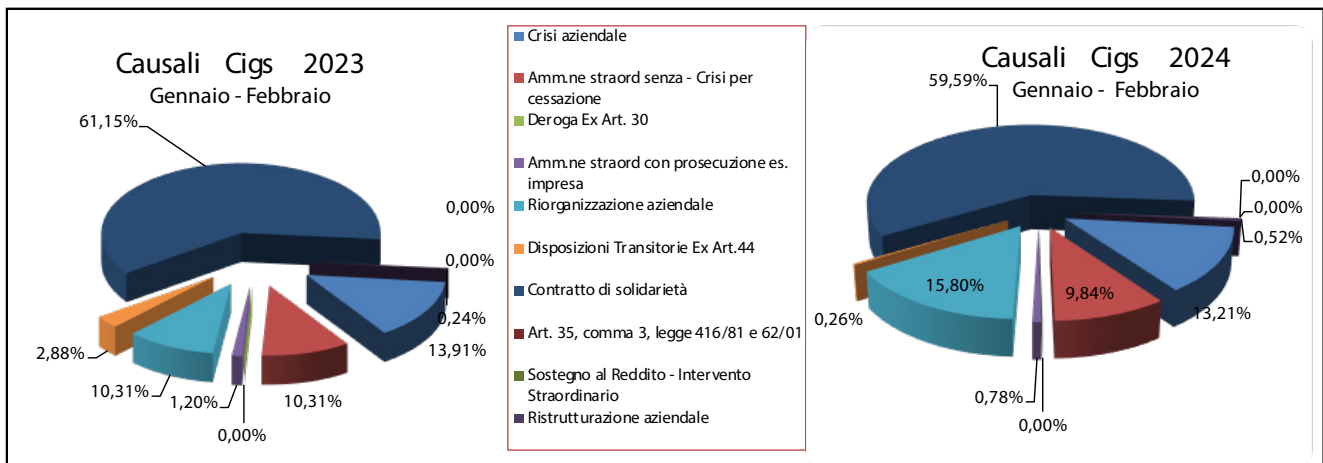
Causali Cigs 2023
Gennaio - Febbraio

61,15%
0,00%
0,00%
0,24%
13,91%
10,31%
0,00%
1,20%
10,31%
2,88%

Crisi aziendale
Amm.ne straord senza - Crisi per cessazione
Deroga Ex Art. 30
Amm.ne straord con prosecuzione es. impresa
Riorganizzazione aziendale
Disposizioni Transitorie Ex Art.44
Contratto di solidarietà
Art. 35, comma 3, legge 416/81 e 62/01
Sostegno al Reddito - Intervento Straordinario
Ristrutturazione aziendale

Causali Cigs 2024
Gennaio - Febbraio

59,59%
0,00%
0,00%
0,52%
13,21%
9,84%
15,80%
0,26%
0,78%
0,00%